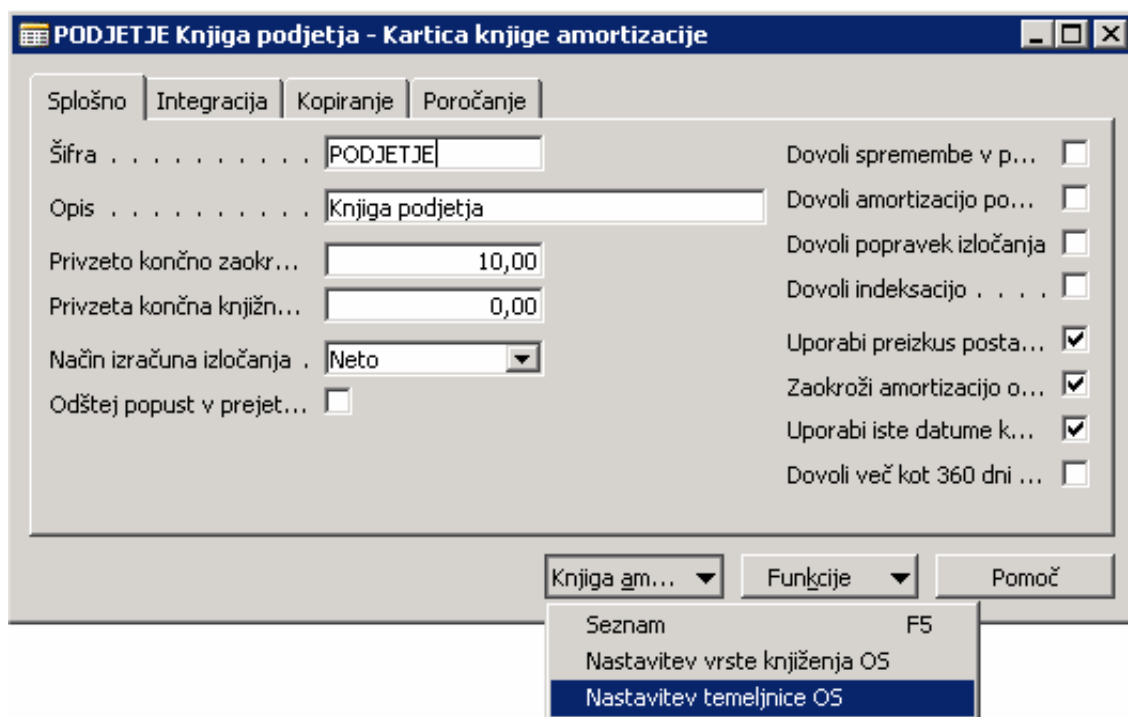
PODJETJE Knjiga podjetja - Kartica knjige amortizacije

Splošno | Integracija | Kopiranje | Poročanje

Šifra . . . . . . . . . . PODJETJE
Opis . . . . . . . . . . Knjiga podjetja
Privzeto končno zaokr... 10,00
Privzeta končna knjižn... 0,00
Način izračuna izločanja . Neto
Odštej popust v prejet...

Dovoli spremembe v p...
Dovoli amortizacijo po...
Dovoli popravek izločanja
Dovoli indeksacijo . . . .
Uporabi preizkus posta...
Zaokroži amortizacijo o...
Uporabi iste datume k...
Dovoli več kot 360 dni ...

Knjiga am... | Funkcije | Pomoč

Seznam F5
Nastavitev vrste knjiženja OS
Nastavitev temeljnice OS